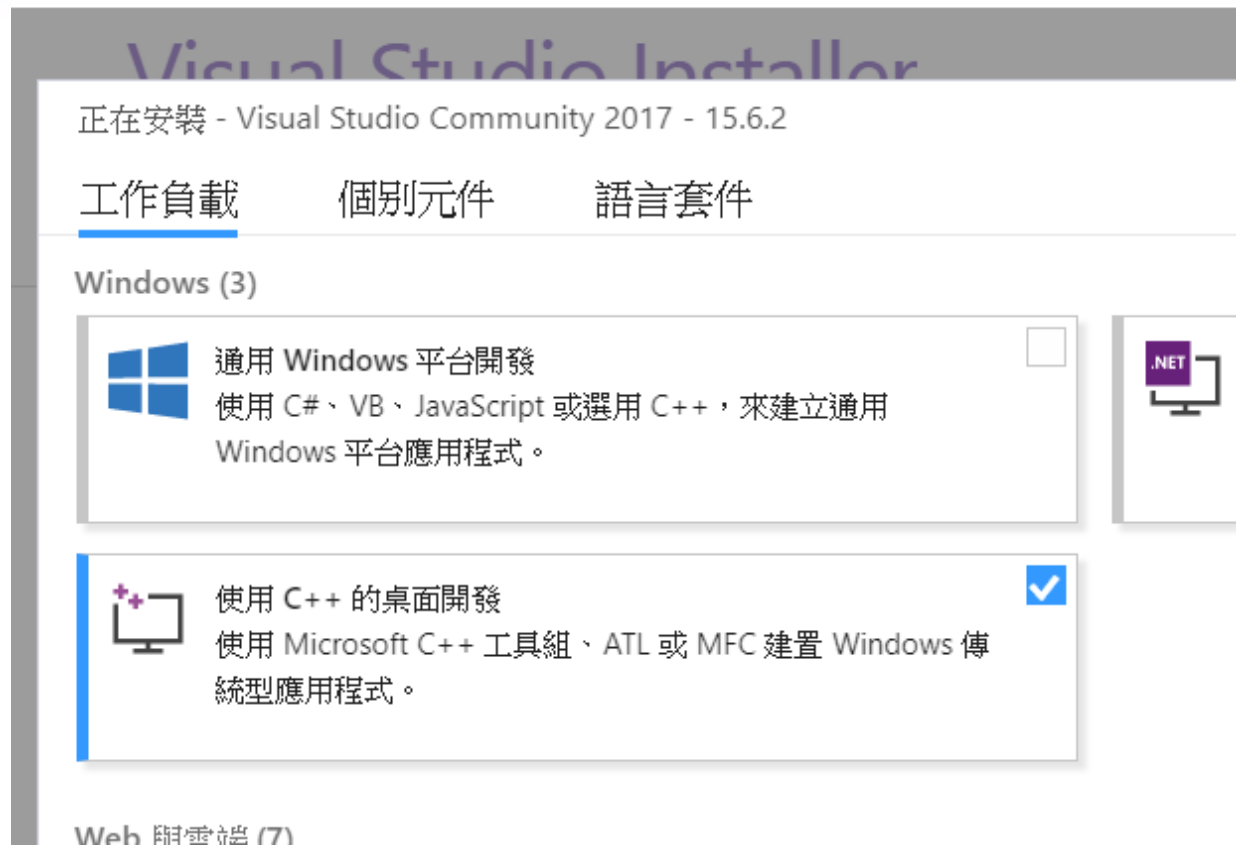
Visual Studio Installer

正在安裝 - Visual Studio Community 2017 - 15.6.2

工作負載　個別元件　語言套件

Windows (3)

通用 Windows 平台開發
使用 C#、VB、JavaScript 或選用 C++，來建立通用 Windows 平台應用程式。

.NET

使用 C++ 的桌面開發
使用 Microsoft C++ 工具組、ATL 或 MFC 建置 Windows 傳統型應用程式。

Web 與雲端 (7)